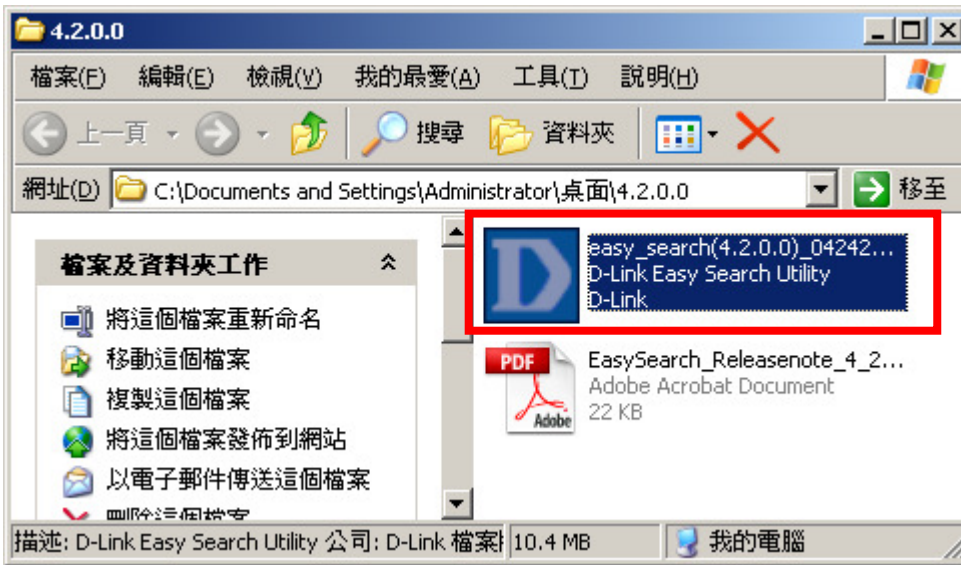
4.2.0.0

檔案(F) 編輯(E) 檢視(V) 我的最愛(A) 工具(T) 說明(H)

上一頁 搜尋 資料夾

網址(D) C:\Documents and Settings\Administrator\桌面\4.2.0.0 移至

檔案及資料夾工作

將這個檔案重新命名
移動這個檔案
複製這個檔案
將這個檔案發佈到網站
以電子郵件傳送這個檔案
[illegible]

easy_search(4.2.0.0)_04242...
D-Link Easy Search Utility
D-Link

PDF
Adobe
EasySearch_Releasenote_4_2...
Adobe Acrobat Document
22 KB

描述: D-Link Easy Search Utility 公司: D-Link 檔案 | 10.4 MB | 我的電腦